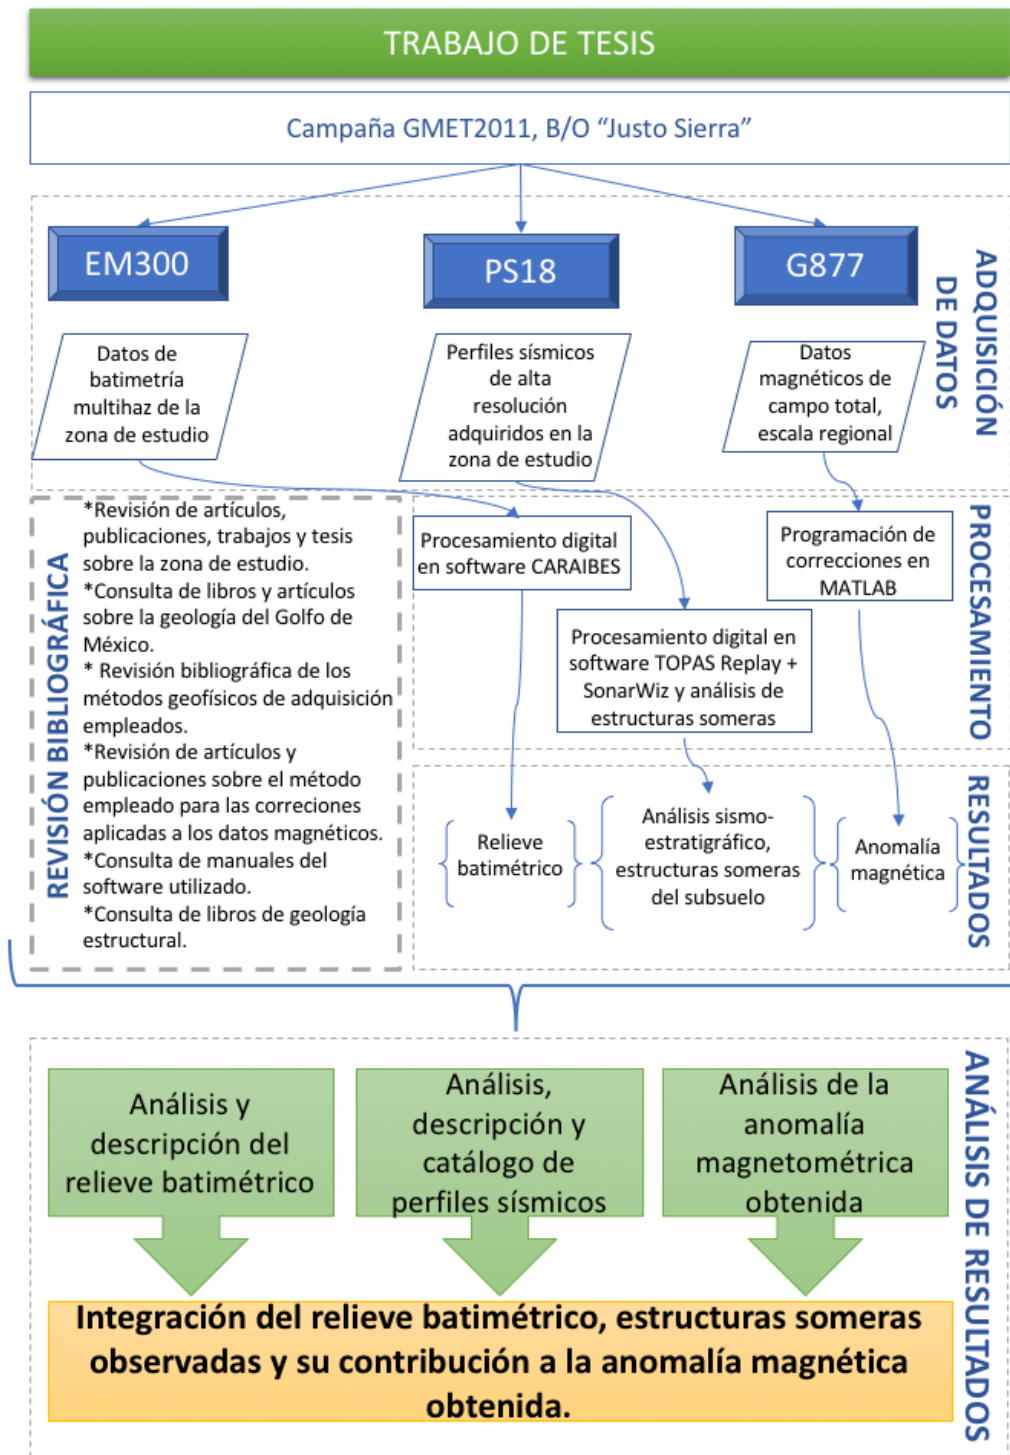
TRABAJO DE TESIS

Campaña GMET2011, B/O "Justo Sierra"

EM300

PS18

G877

ADQUISICIÓN DE DATOS

Datos de batimetría multihaz de la zona de estudio

Perfiles sísmicos de alta resolución adquiridos en la zona de estudio

Datos magnéticos de campo total, escala regional

REVISIÓN BIBLIOGRÁFICA

*Revisión de artículos, publicaciones, trabajos y tesis sobre la zona de estudio.
*Consulta de libros y artículos sobre la geología del Golfo de México.
* Revisión bibliográfica de los métodos geofísicos de adquisición empleados.
*Revisión de artículos y publicaciones sobre el método empleado para las correciones aplicadas a los datos magnéticos.
*Consulta de manuales del software utilizado.
*Consulta de libros de geología estructural.

PROCESAMIENTO

Procesamiento digital en software CARAIBES

Programación de correcciones en MATLAB

Procesamiento digital en software TOPAS Replay + SonarWiz y análisis de estructuras someras

RESULTADOS

Relieve batimétrico

Análisis sismo-estratigráfico, estructuras someras del subsuelo

Anomalía magnética

ANÁLISIS DE RESULTADOS

Análisis y descripción del relieve batimétrico

Análisis, descripción y catálogo de perfiles sísmicos

Análisis de la anomalía magnetométrica obtenida

Integración del relieve batimétrico, estructuras someras observadas y su contribución a la anomalía magnética obtenida.